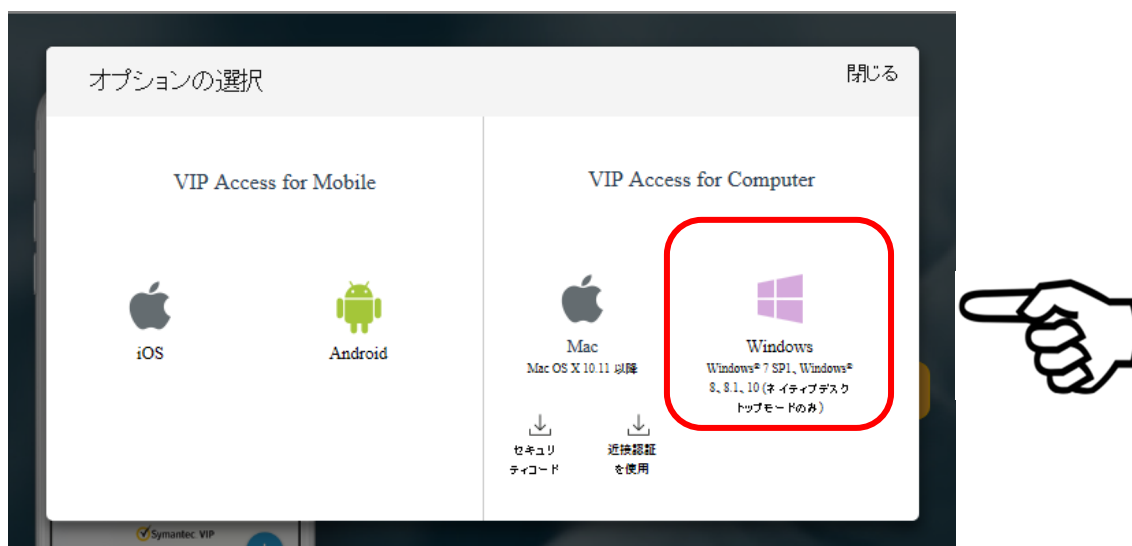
オプションの選択

閉じる

VIP Access for Mobile

iOS

Android

VIP Access for Computer

Mac

Mac OS X 10.11 以降

セキュリティコード

近接認証を使用

Windows

Windows® 7 SP1、Windows® 8、8.1、10 (ネイティブデスクトップモードのみ)

Symantec VIP